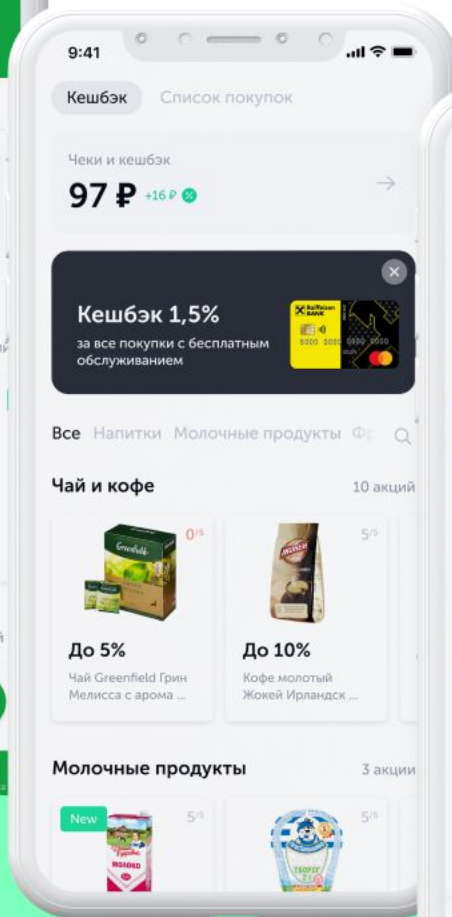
9:41

Кешбэк Список покупок

Чеки и кешбэк
97 ₽ +16 ₽

Кешбэк 1,5%
за все покупки с бесплатным обслуживанием

Raiffeisen BANK
5000 0000 0000 0000

Все Напитки Молочные продукты Фр

Чай и кофе 10 акций

$0/5$
Greenfield
До 5%
Чай Greenfield Грин Мелисса с арома ...

$5/5$
Жокей
До 10%
Кофе молотый Жокей Ирландск ...

Молочные продукты 3 акции

New $5/5$
Молоко

$5/5$
Творог